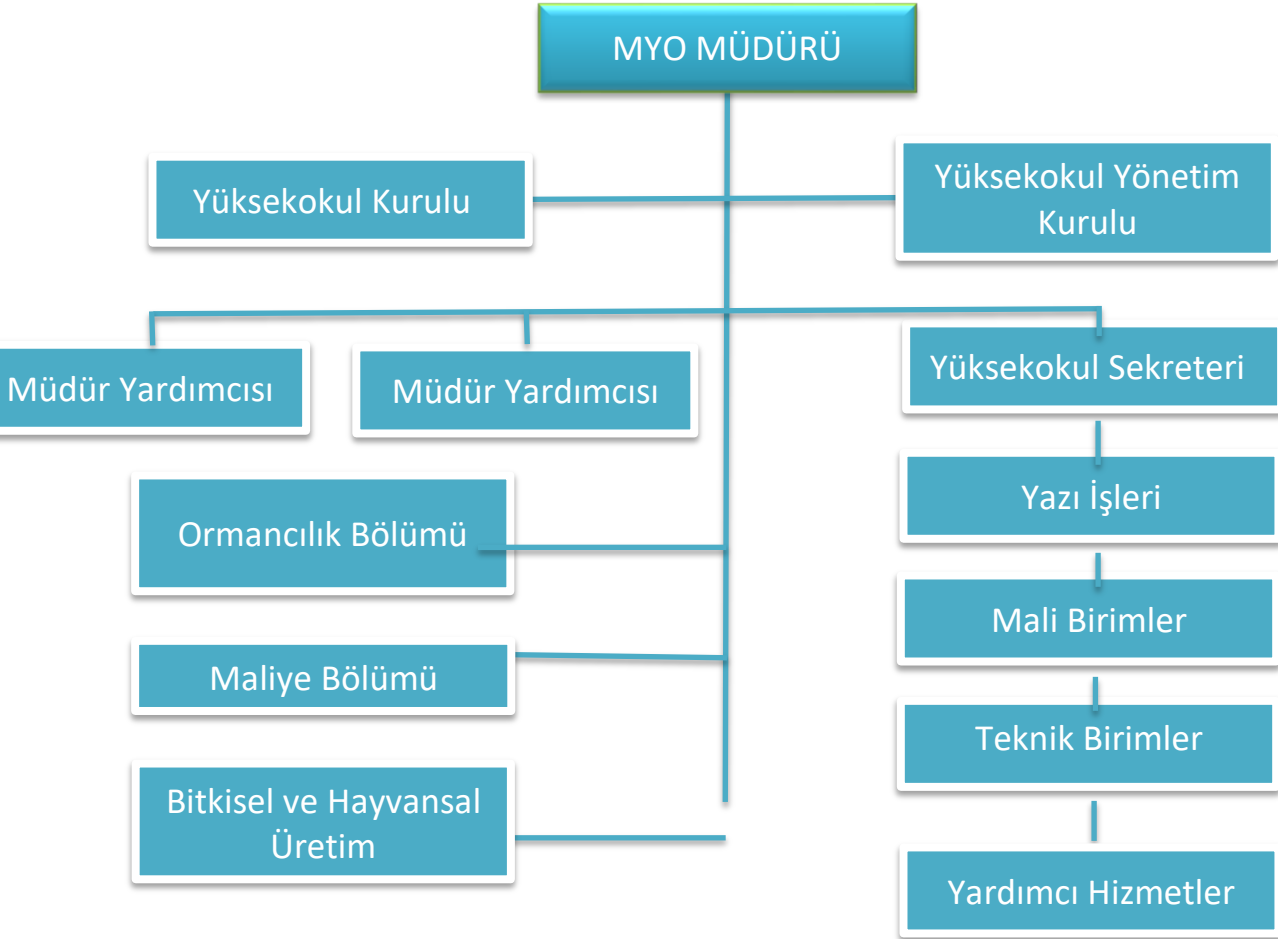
MYO MÜDÜRÜ

Yüksekokul Kurulu

Yüksekokul Yönetim Kurulu

Müdür Yardımcısı

Müdür Yardımcısı

Yüksekokul Sekreteri

Yazı İşleri

Mali Birimler

Teknik Birimler

Yardımcı Hizmetler

Ormancılık Bölümü

Maliye Bölümü

Bitkisel ve Hayvansal Üretim